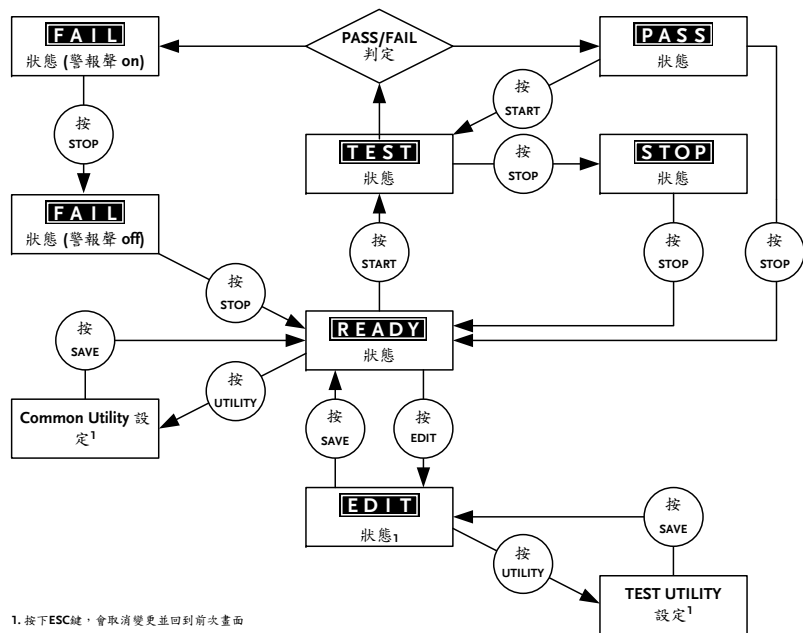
FAIL
狀態 (警報聲 on)

PASS/FAIL
判定

PASS
狀態

按
START

按
STOP

TEST
狀態

按
STOP

STOP
狀態

FAIL
狀態 (警報聲 off)

按
START

按
STOP

按
STOP

按
STOP

按
SAVE

READY
狀態

按
UTILITY

Common Utility 設定$^1$

按
SAVE

按
EDIT

EDIT
狀態$_1$

按
SAVE

按
UTILITY

TEST UTILITY
設定$^1$

1. 按下ESC鍵，會取消變更並回到前次畫面